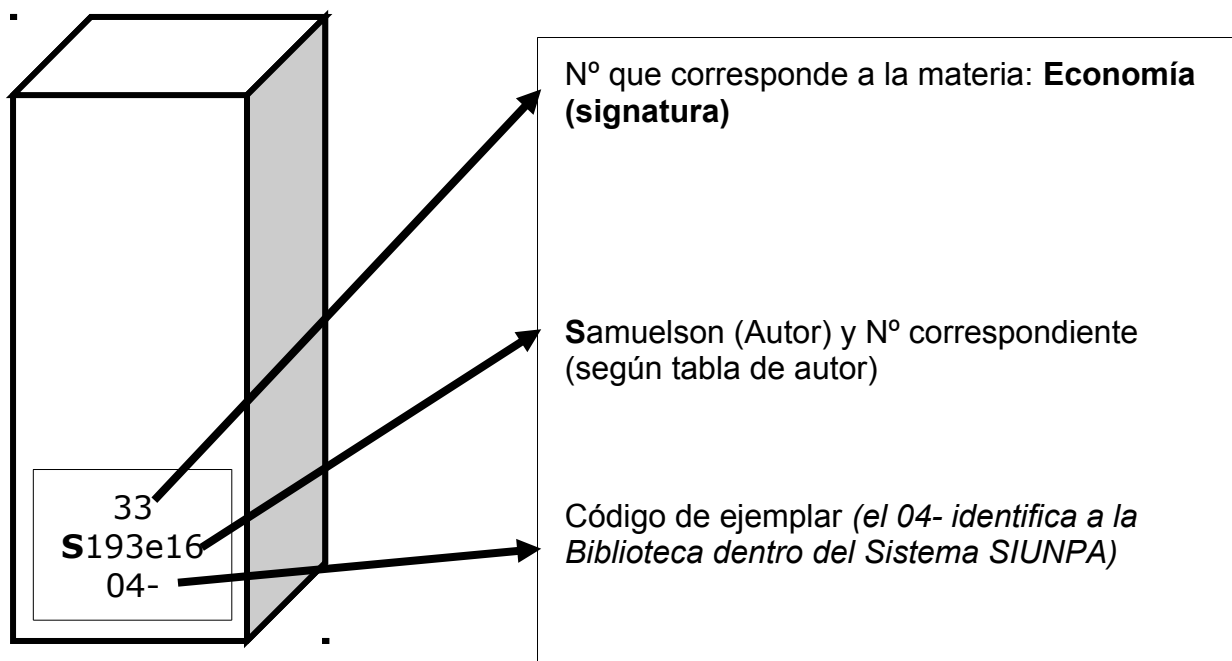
33
S193e16
04-

Nº que corresponde a la materia: Economía (signatura)

Samuelson (Autor) y Nº correspondiente (según tabla de autor)

Código de ejemplar (el 04- identifica a la Biblioteca dentro del Sistema SIUNPA)